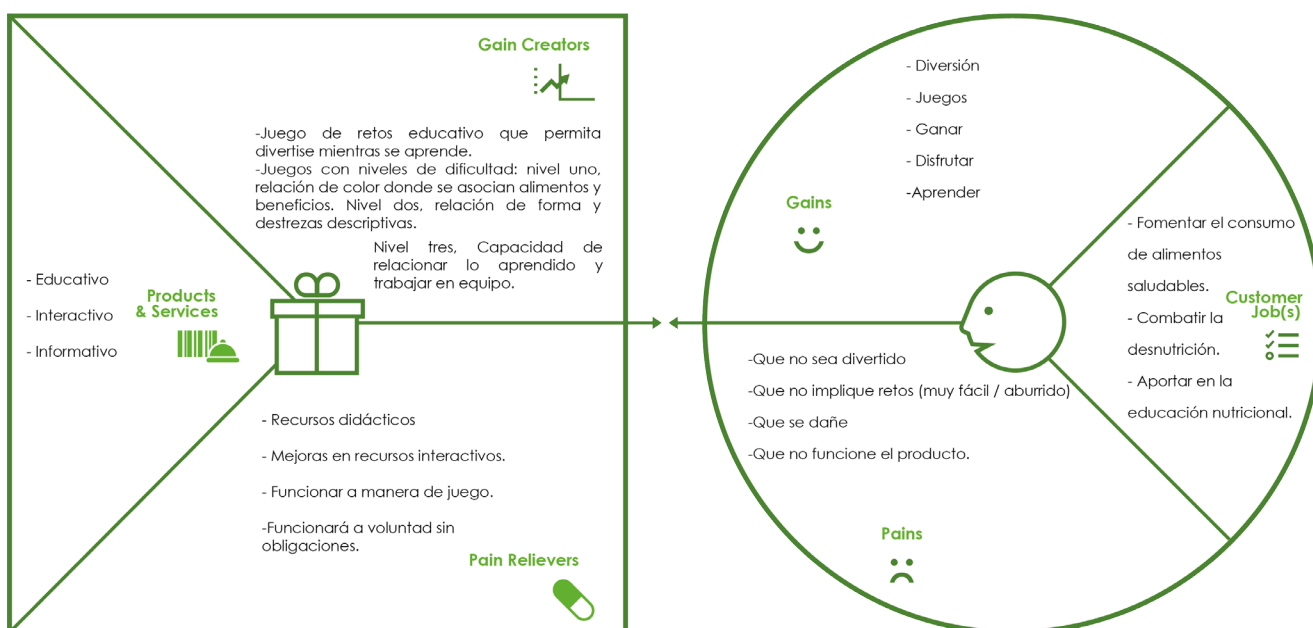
Gain Creators

-Juego de retos educativo que permita divertise mientras se aprende.
-Juegos con niveles de dificultad: nivel uno, relación de color donde se asocian alimentos y beneficios. Nivel dos, relación de forma y destrezas descriptivas.
Nivel tres, Capacidad de relacionar lo aprendido y trabajar en equipo.

- Educativo
- Interactivo
- Informativo

Products & Services

- Recursos didácticos
- Mejoras en recursos interactivos.
- Funcionar a manera de juego.
-Funcionará a voluntad sin obligaciones.

Pain Relievers

- Diversión
- Juegos
- Ganar
- Disfrutar
-Aprender

Gains

- Fomentar el consumo de alimentos saludables.
- Combatir la desnutrición.
- Aportar en la educación nutricional.

Customer Job(s)

-Que no sea divertido
-Que no implique retos (muy fácil / aburrido)
-Que se dañe
-Que no funcione el producto.

Pains